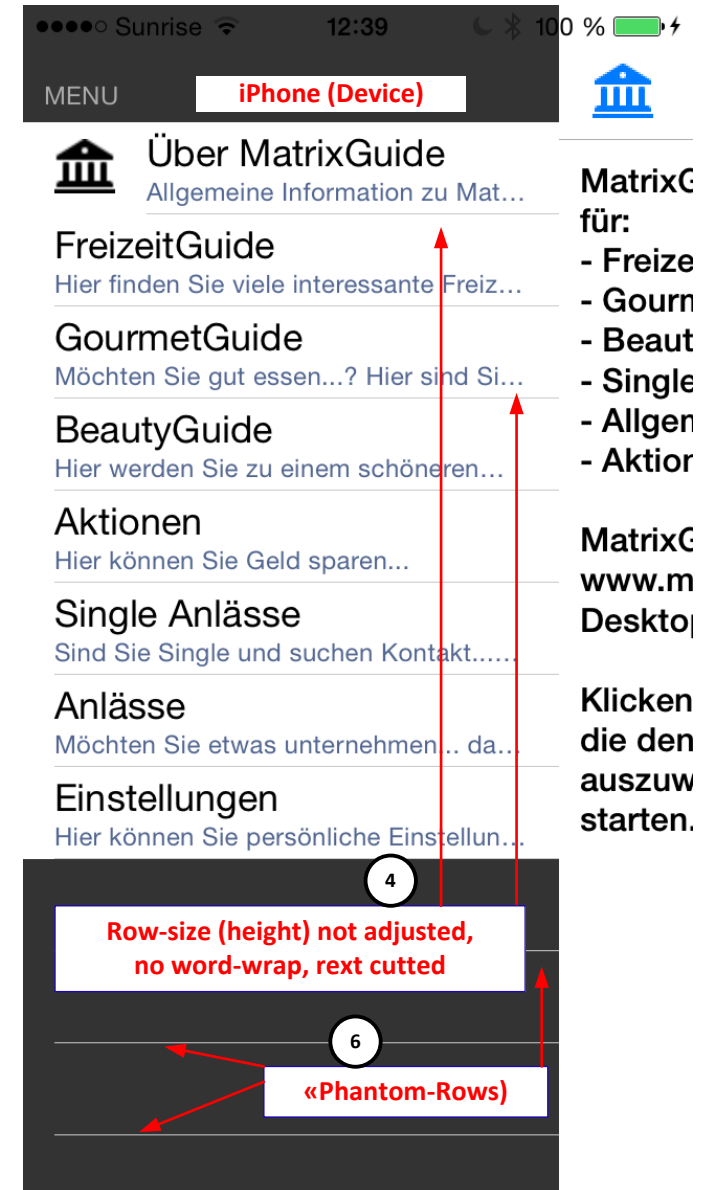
●●●●○ Sunrise 12:39 100 %

MENU

iPhone (Device)

Über MatrixGuide
Allgemeine Information zu Mat...

FreizeitGuide
Hier finden Sie viele interessante Freiz...

GourmetGuide
Möchten Sie gut essen...? Hier sind Si...

BeautyGuide
Hier werden Sie zu einem schöneren...

Aktionen
Hier können Sie Geld sparen...

Single Anlässe
Sind Sie Single und suchen Kontakt......

Anlässe
Möchten Sie etwas unternehmen... da...

Einstellungen
Hier können Sie persönliche Einstellun...

MatrixG
für:
- Freize
- Gourm
- Beaut
- Single
- Allgem
- Aktion

MatrixG
www.m
Deskto

Klicken
die den
auszuw
starten.

4

Row-size (height) not adjusted, no word-wrap, rext cutted

6

«Phantom-Rows)